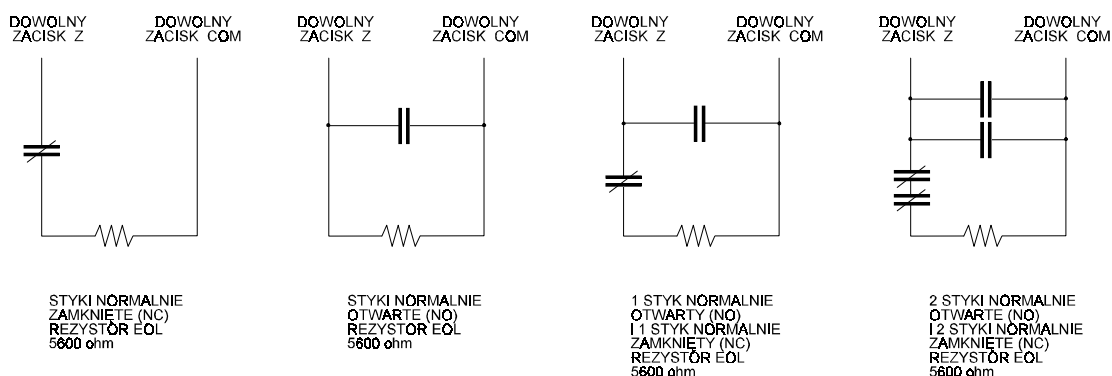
DOWOLNY ZACISK Z

DOWOLNY ZACISK COM

STYKI NORMALNIE ZAMKNIĘTE (NC) REZYSTOR EOL 5600 ohm

DOWOLNY ZACISK Z

DOWOLNY ZACISK COM

STYKI NORMALNIE OTWARTE (NO) REZYSTOR EOL 5600 ohm

DOWOLNY ZACISK Z

DOWOLNY ZACISK COM

1 STYK NORMALNIE OTWARTY (NO) I 1 STYK NORMALNIE ZAMKNIĘTY (NC) REZYSTOR EOL 5600 ohm

DOWOLNY ZACISK Z

DOWOLNY ZACISK COM

2 STYKI NORMALNIE OTWARTE (NO) I 2 STYKI NORMALNIE ZAMKNIĘTE (NC) REZYSTOR EOL 5600 ohm